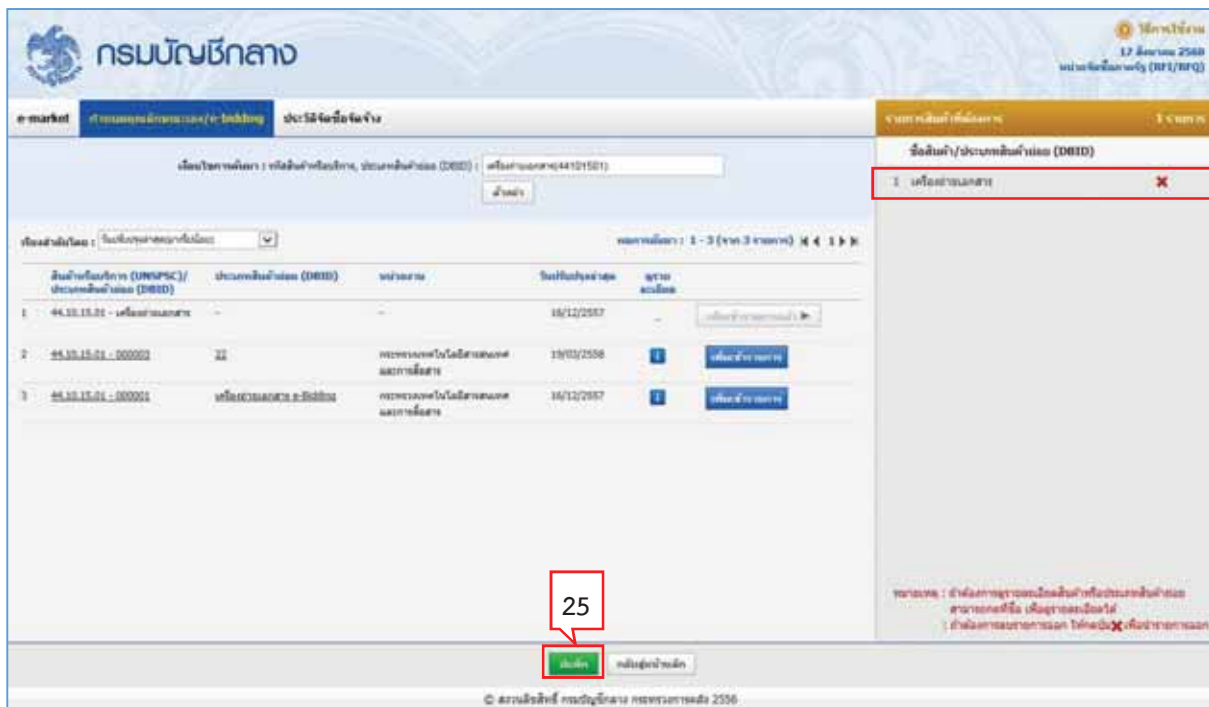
กรมบัญชีกลาง

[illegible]
17 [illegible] 2558
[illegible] (RFI/RFQ)

e-market | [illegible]/e-bidding | ประวัติจัดซื้อจัดจ้าง

เงื่อนไขการค้นหา : รหัสสินค้าหรือบริการ, ประเภทสินค้าย่อย (DBID) : เครื่องถ่ายเอกสาร(44101501)

ค้นหา

เรียงลำดับโดย : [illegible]

ผลการค้นหา : 1 - 3 (จาก 3 รายการ)

| | สินค้าหรือบริการ (UNSPSC)/ ประเภทสินค้าย่อย (DBID) | ประเภทสินค้าย่อย (DBID) | หน่วยงาน | วันปรับปรุงล่าสุด | ดูรายละเอียด | |
|---|---|---|---|---|---|---|
| 1 | 44.10.15.01 - เครื่องถ่ายเอกสาร | - | - | 16/12/2557 | - | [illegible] |
| 2 | 44.10.15.01 - 000003 | 22 | กระทรวงเทคโนโลยีสารสนเทศและการสื่อสาร | 19/03/2558 | i | เพิ่มเข้ารายการ |
| 3 | 44.10.15.01 - 000001 | เครื่องถ่ายเอกสาร e-Bidding | กระทรวงเทคโนโลยีสารสนเทศและการสื่อสาร | 16/12/2557 | i | เพิ่มเข้ารายการ |

รายการสินค้าที่เลือก 1 รายการ

ชื่อสินค้า/ประเภทสินค้าย่อย (DBID)

1 เครื่องถ่ายเอกสาร

หมายเหตุ : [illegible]
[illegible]
: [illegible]

25

บันทึก | กลับสู่หน้าหลัก

© สงวนลิขสิทธิ์ กรมบัญชีกลาง กระทรวงการคลัง 2556